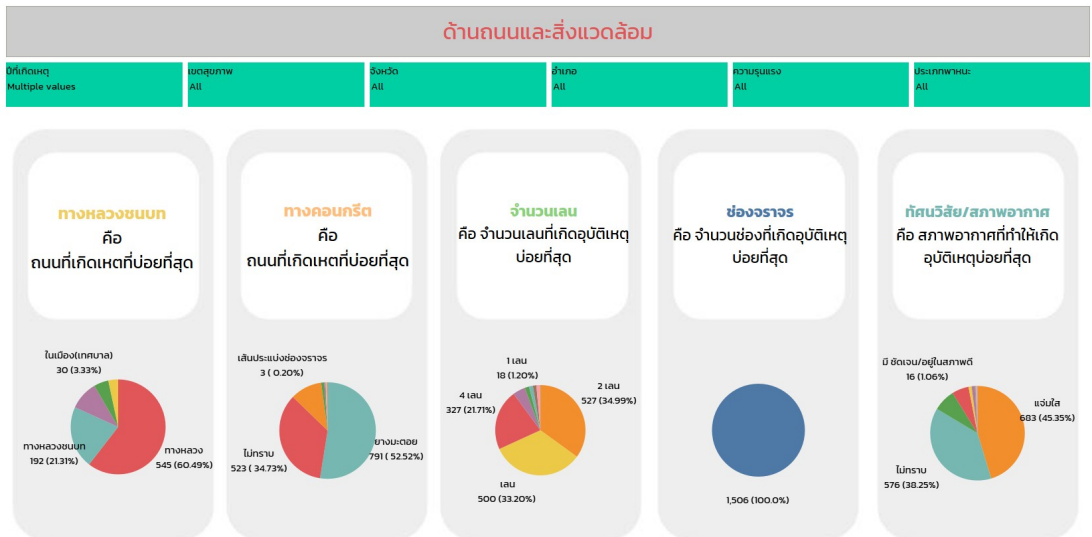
ด้านถนนและสิ่งแวดล้อม

ปีที่เกิดเหตุ
Multiple values

เขตสุขภาพ
All

จังหวัด
All

อำเภอ
All

ความรุนแรง
All

ประเภทพาหนะ
All

ทางหลวงชนบท
คือ
ถนนที่เกิดเหตุที่บ่อยที่สุด

ในเมือง(เทศบาล)
30 (3.33%)
ทางหลวงชนบท
192 (21.31%)
ทางหลวง
545 (60.49%)

ทางคอนกรีต
คือ
ถนนที่เกิดเหตุที่บ่อยที่สุด

เส้นประแบ่งช่องจราจร
3 ( 0.20%)
ไม่ทราบ
523 ( 34.73%)
ยางมะตอย
791 ( 52.52%)

จำนวนเลน
คือ จำนวนเลนที่เกิดอุบัติเหตุ
บ่อยที่สุด

1 เลน
18 (1.20%)
2 เลน
527 (34.99%)
4 เลน
327 (21.71%)
เลน
500 (33.20%)

ช่องจราจร
คือ จำนวนช่องที่เกิดอุบัติเหตุ
บ่อยที่สุด

1,506 (100.0%)

ทัศนวิสัย/สภาพอากาศ
คือ สภาพอากาศที่ทำให้เกิด
อุบัติเหตุบ่อยที่สุด

มี ชัดเจน/อยู่ในสภาพดี
16 (1.06%)
แจ่มใส
683 (45.35%)
ไม่ทราบ
576 (38.25%)